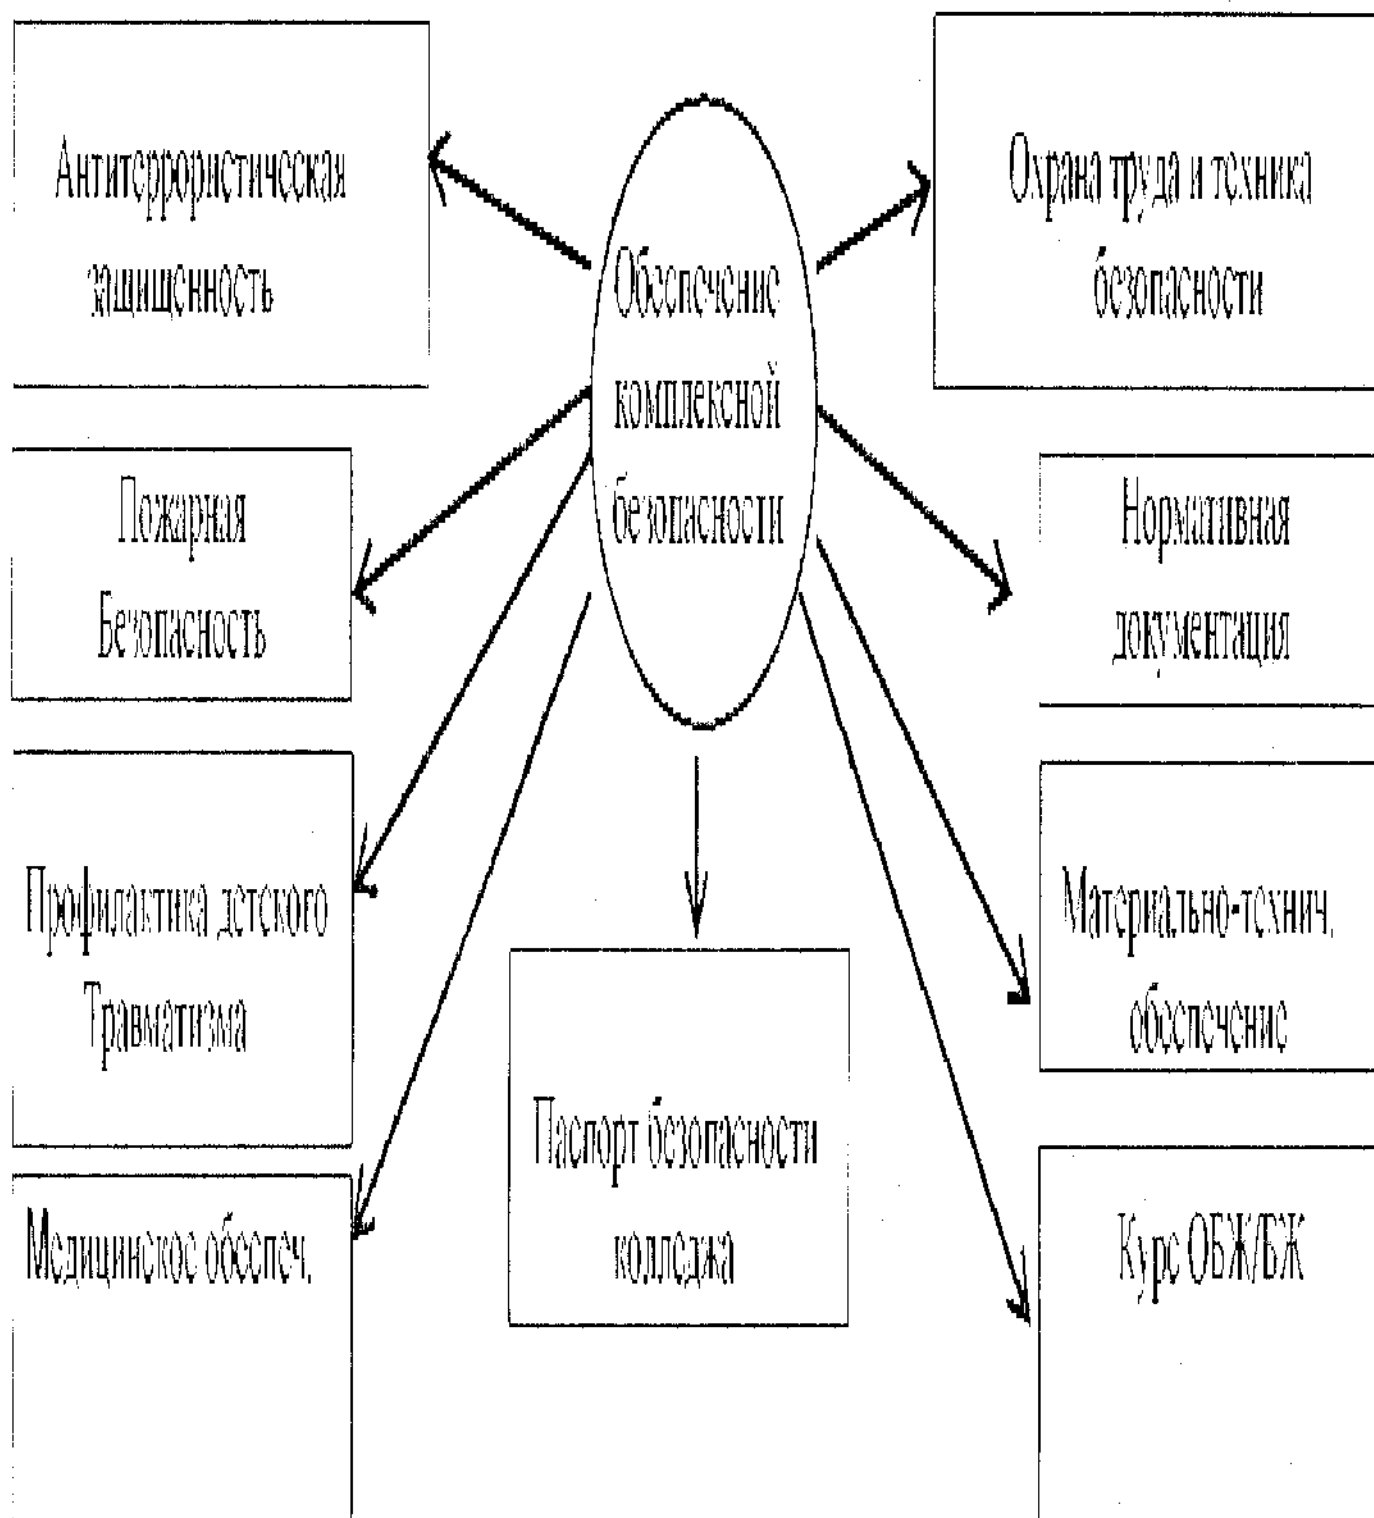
Антитеррористическая защищенность

Обеспечение комплексной безопасности

Охрана труда и техника безопасности

Пожарная Безопасность

Нормативная документация

Профилактика детского Травматизма

Материально-технич. обеспечение

Паспорт безопасности колледжа

Медицинское обеспеч.

Курс ОБЖ/БЖ